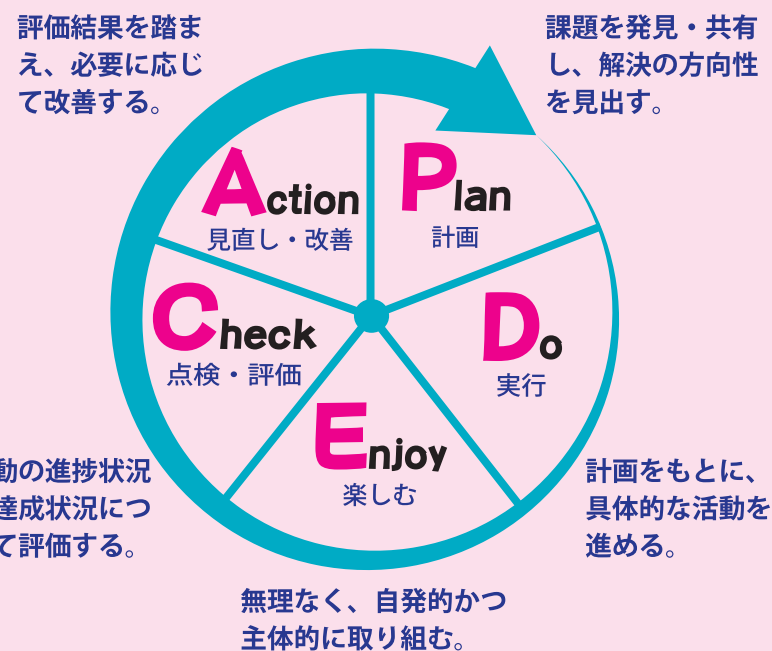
評価結果を踏まえ、必要に応じて改善する。

課題を発見・共有し、解決の方向性を見出す。

Action
見直し・改善

Plan
計画

Check
点検・評価

Do
実行

Enjoy
楽しむ

動の進捗状況
達成状況につ
て評価する。

計画をもとに、具体的な活動を進める。

無理なく、自発的かつ主体的に取り組む。